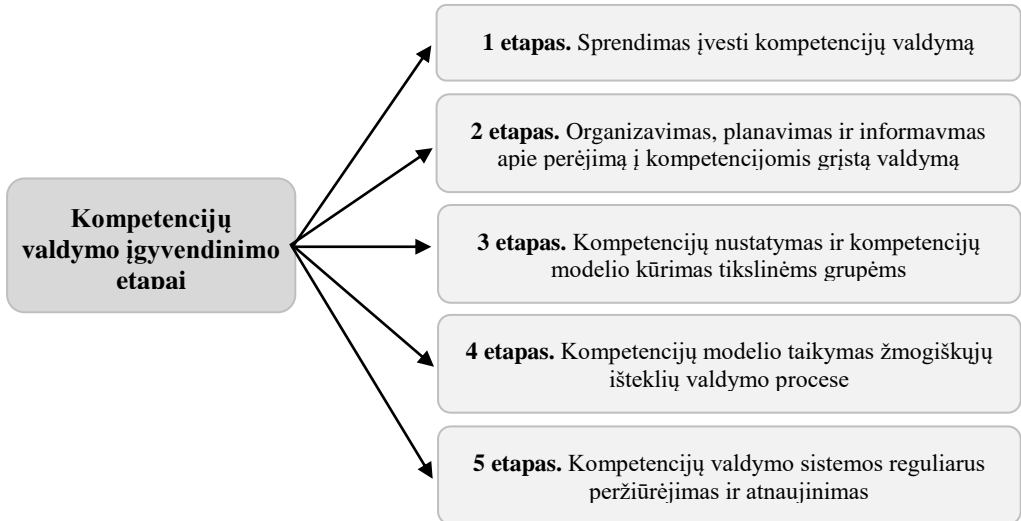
Kompetencijų valdymo įgyvendinimo etapai

**1 etapas.** Sprendimas įvesti kompetencijų valdymą

**2 etapas.** Organizavimas, planavimas ir informavmas apie perėjimą į kompetencijomis grįstą valdymą

**3 etapas.** Kompetencijų nustatymas ir kompetencijų modelio kūrimas tikslinėms grupėms

**4 etapas.** Kompetencijų modelio taikymas žmogiškųjų išteklių valdymo procese

**5 etapas.** Kompetencijų valdymo sistemos reguliarus peržiūrėjimas ir atnaujinimas